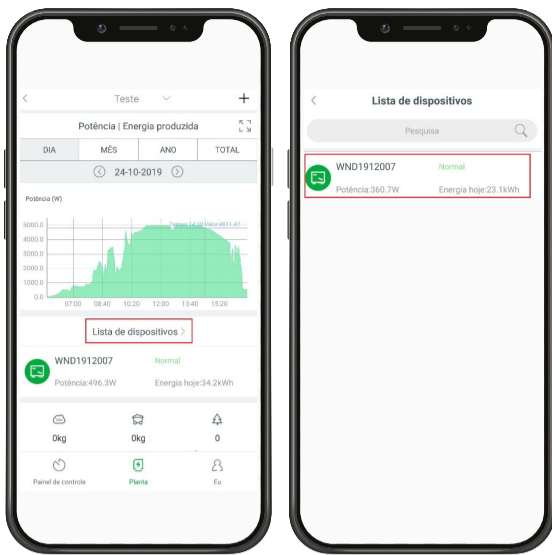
<

Teste

+

Potência | Energia produzida

| DIA | MÊS | ANO | TOTAL |
|---|---|---|---|

24-10-2019

Potência (W)

5000.0
4000.0
3000.0
2000.0
1000.0
0.0

07:00 08:40 10:20 12:00 13:40 15:20

Lista de dispositivos >

WND1912007
Normal
Potência:496.3W
Energia hoje:34.2kWh

0kg
0kg
0

Painel de controle
Planta
Eu

<
Lista de dispositivos

Pesquisa

WND1912007
Normal
Potência:360.7W
Energia hoje:23.1kWh